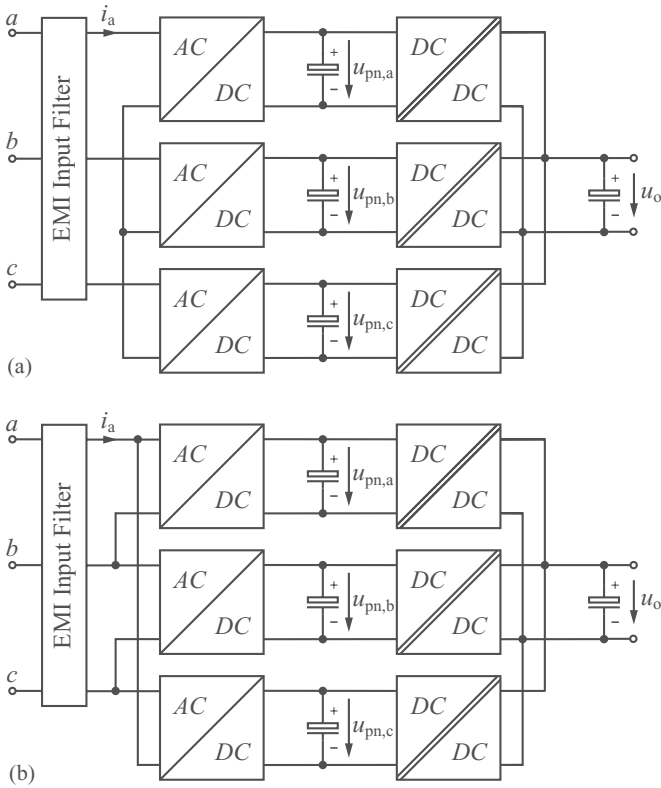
$a$

$i_a$

EMI Input Filter

$b$

$c$

AC

DC

AC

DC

AC

DC

+

$u_{pn,a}$

−

+

$u_{pn,b}$

−

+

$u_{pn,c}$

−

DC

DC

DC

DC

DC

DC

+

$u_o$

−

(a)

$a$

$i_a$

EMI Input Filter

$b$

$c$

AC

DC

AC

DC

AC

DC

+

$u_{pn,a}$

−

+

$u_{pn,b}$

−

+

$u_{pn,c}$

−

DC

DC

DC

DC

DC

DC

+

$u_o$

−

(b)